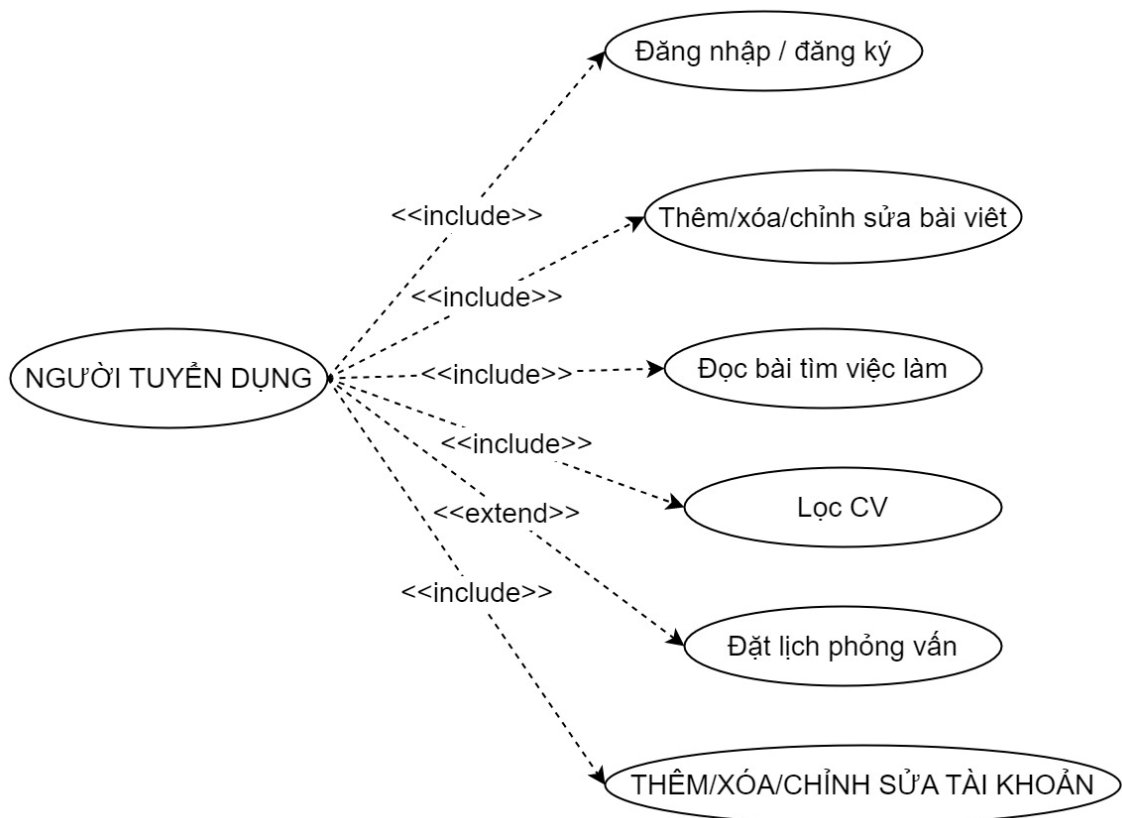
Đăng nhập / đăng ký

<<include>>

Thêm/xóa/chỉnh sửa bài viêt

<<include>>

NGƯỜI TUYỂN DỤNG

<<include>>

Đọc bài tìm việc làm

<<include>>

Lọc CV

<<extend>>

<<include>>

Đặt lịch phỏng vấn

THÊM/XÓA/CHỈNH SỬA TÀI KHOẢN